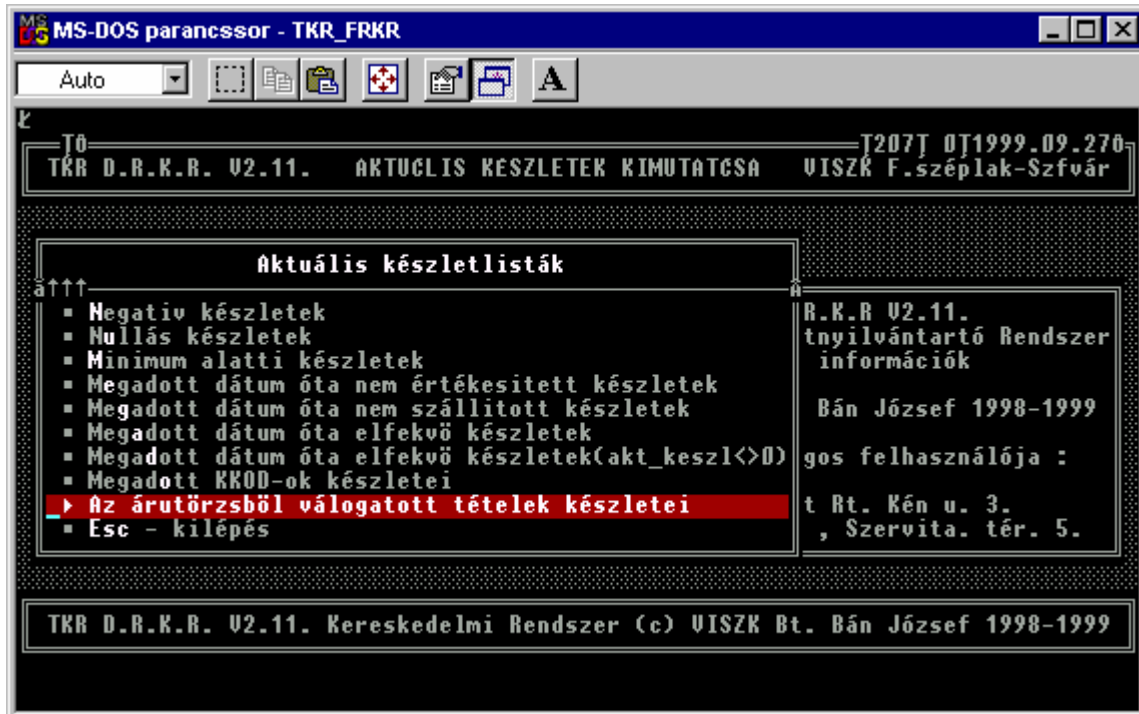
MS-DOS parancssor - TKR_FRKR

Auto

Ł

T0 T207T 0T1999.09.270

TKR D.R.K.R. V2.11. AKTUCLIS KESZLETEK KIMUTATCSA VISZK F.széplak-Szfvár

Aktuális készletlisták

ãTTT

Â

■ Negativ készletek
■ Nullás készletek
■ Minimum alatti készletek
■ Megadott dátum óta nem értékesitett készletek
■ Megadott dátum óta nem szállitott készletek
■ Megadott dátum óta elfekvö készletek
■ Megadott dátum óta elfekvö készletek(akt_keszl<>0)
■ Megadott KKOD-ok készletei
▸ Az árutörzsböl válogatott tételek készletei
■ Esc - kilépés

R.K.R V2.11.
tnyilvántartó Rendszer
információk

Bán József 1998-1999

gos felhasználója :

t Rt. Kén u. 3.
, Szervita. tér. 5.

TKR D.R.K.R. V2.11. Kereskedelmi Rendszer (c) VISZK Bt. Bán József 1998-1999